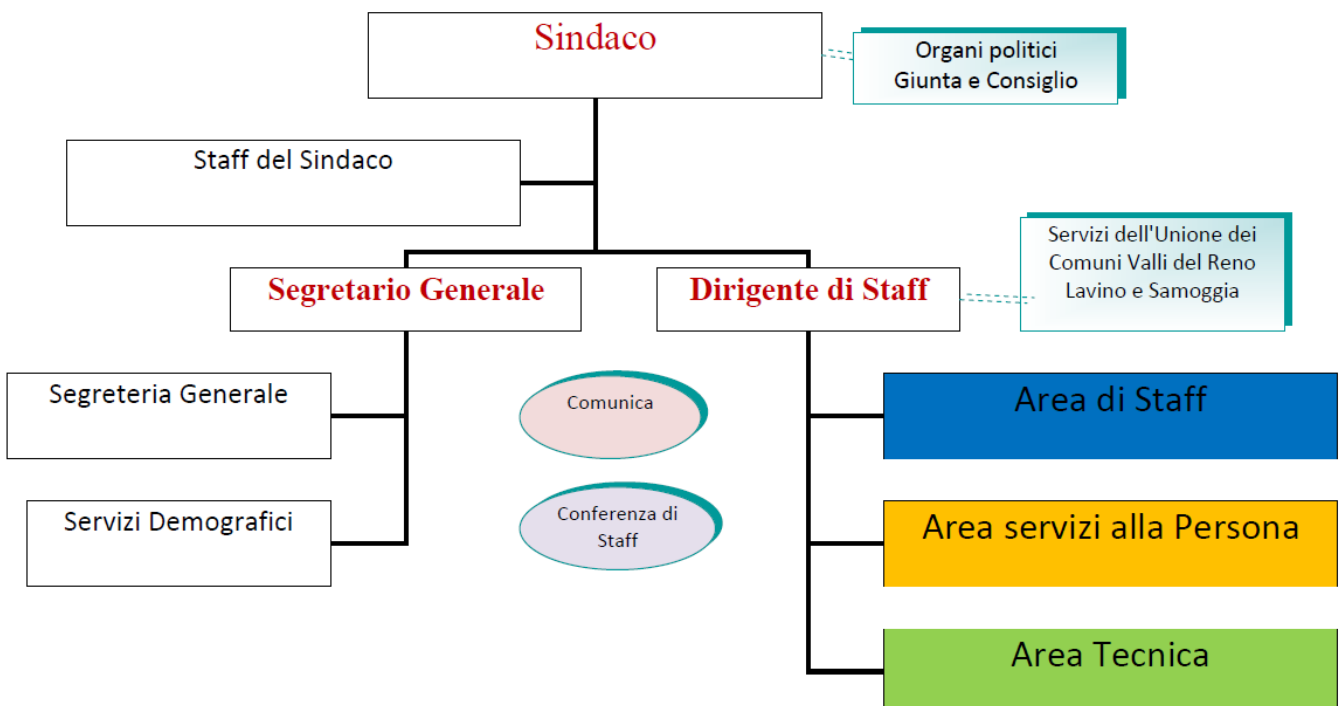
Sindaco

Organi politici
Giunta e Consiglio

Staff del Sindaco

Servizi dell'Unione dei Comuni Valli del Reno Lavino e Samoggia

Segretario Generale

Dirigente di Staff

Segreteria Generale

Comunica

Area di Staff

Servizi Demografici

Conferenza di Staff

Area servizi alla Persona

Area Tecnica